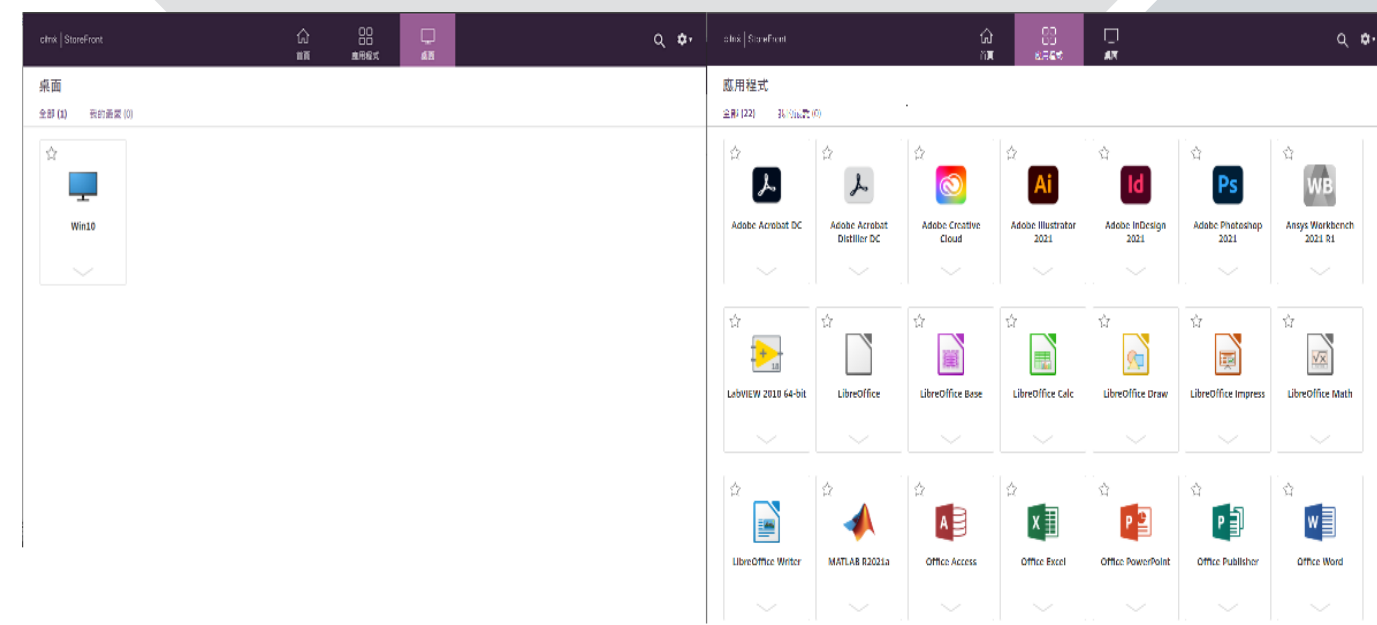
citrix | StoreFront

首頁 應用程式 桌面

桌面

全部 (1) 我的最愛 (0)

Win10

citrix | StoreFront

首頁 應用程式 桌面

應用程式

全部 (22) 我的最愛 (0)

Adobe Acrobat DC

Adobe Acrobat Distiller DC

Adobe Creative Cloud

Adobe Illustrator 2021

Adobe InDesign 2021

Adobe Photoshop 2021

Ansys Workbench 2021 R1

LabVIEW 2018 64-bit

LibreOffice

LibreOffice Base

LibreOffice Calc

LibreOffice Draw

LibreOffice Impress

LibreOffice Math

LibreOffice Writer

MATLAB R2021a

Office Access

Office Excel

Office PowerPoint

Office Publisher

Office Word